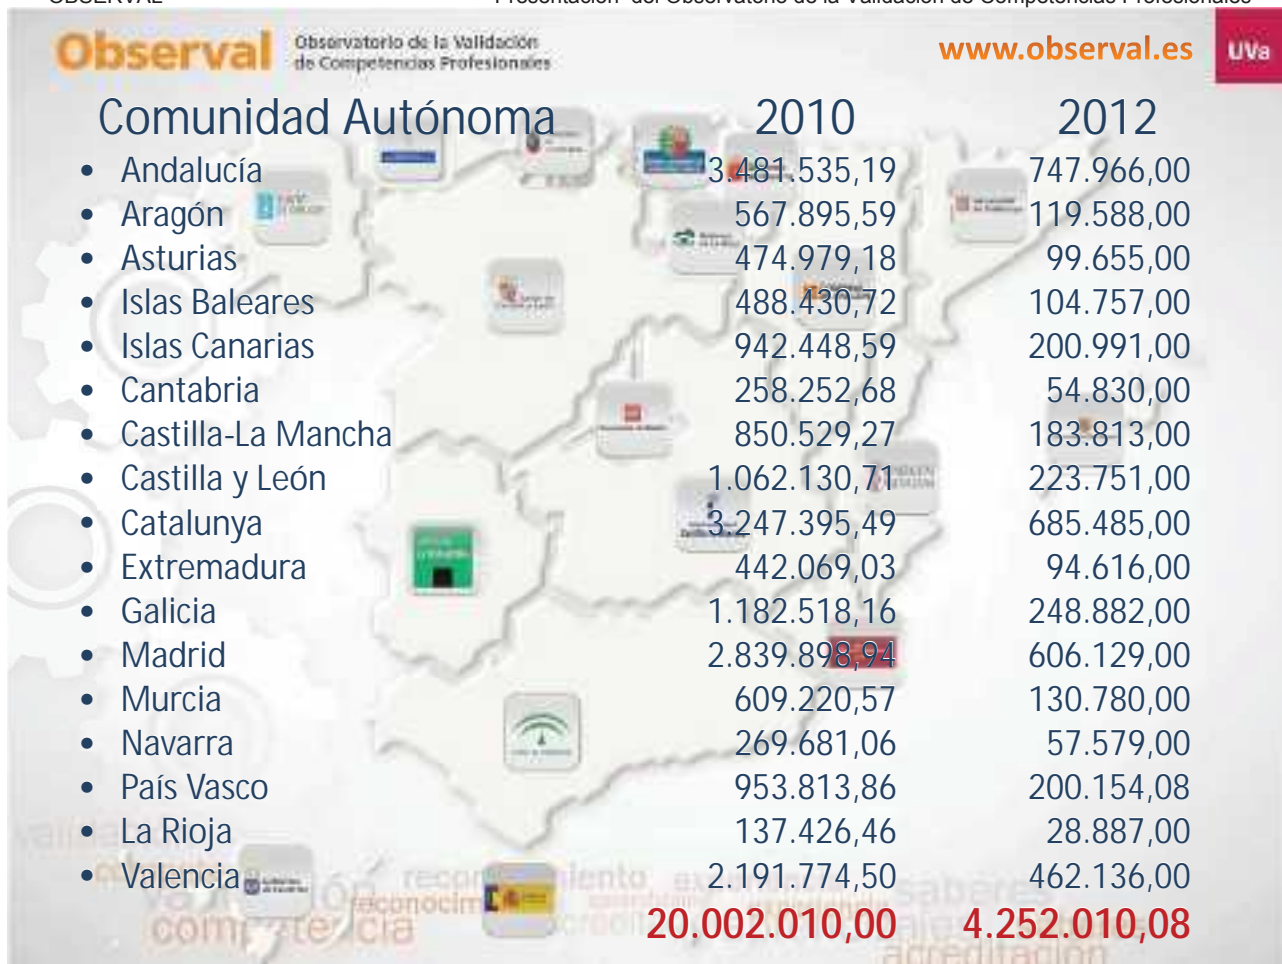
Observal Observatorio de la Validación de Competencias Profesionales

www.observal.es UVa

| Comunidad Autónoma | 2010 | 2012 |
|---|---|---|
| • Andalucía | 3.481.535,19 | 747.966,00 |
| • Aragón | 567.895,59 | 119.588,00 |
| • Asturias | 474.979,18 | 99.655,00 |
| • Islas Baleares | 488.430,72 | 104.757,00 |
| • Islas Canarias | 942.448,59 | 200.991,00 |
| • Cantabria | 258.252,68 | 54.830,00 |
| • Castilla-La Mancha | 850.529,27 | 183.813,00 |
| • Castilla y León | 1.062.130,71 | 223.751,00 |
| • Catalunya | 3.247.395,49 | 685.485,00 |
| • Extremadura | 442.069,03 | 94.616,00 |
| • Galicia | 1.182.518,16 | 248.882,00 |
| • Madrid | 2.839.898,94 | 606.129,00 |
| • Murcia | 609.220,57 | 130.780,00 |
| • Navarra | 269.681,06 | 57.579,00 |
| • País Vasco | 953.813,86 | 200.154,08 |
| • La Rioja | 137.426,46 | 28.887,00 |
| • Valencia | 2.191.774,50 | 462.136,00 |
| | 20.002.010,00 | 4.252.010,08 |

reconocimiento competencia saberes acreditación